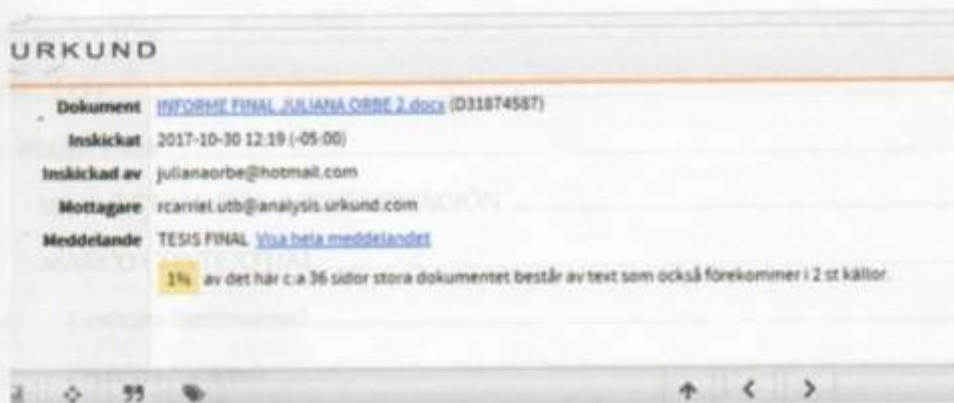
URKUND

Dokument INFORME FINAL JULIANA ORBE 2.docx (D31874587)

Inskickat 2017-10-30 12:19 (-05:00)

Inskickad av julianaorbe@hotmail.com

Mottagare rcarriel.utb@analysis.urkund.com

Meddelande TESIS FINAL Visa hela meddelandet

1% av det här c:a 36 sidor stora dokumentet består av text som också förekommer i 2 st källor.